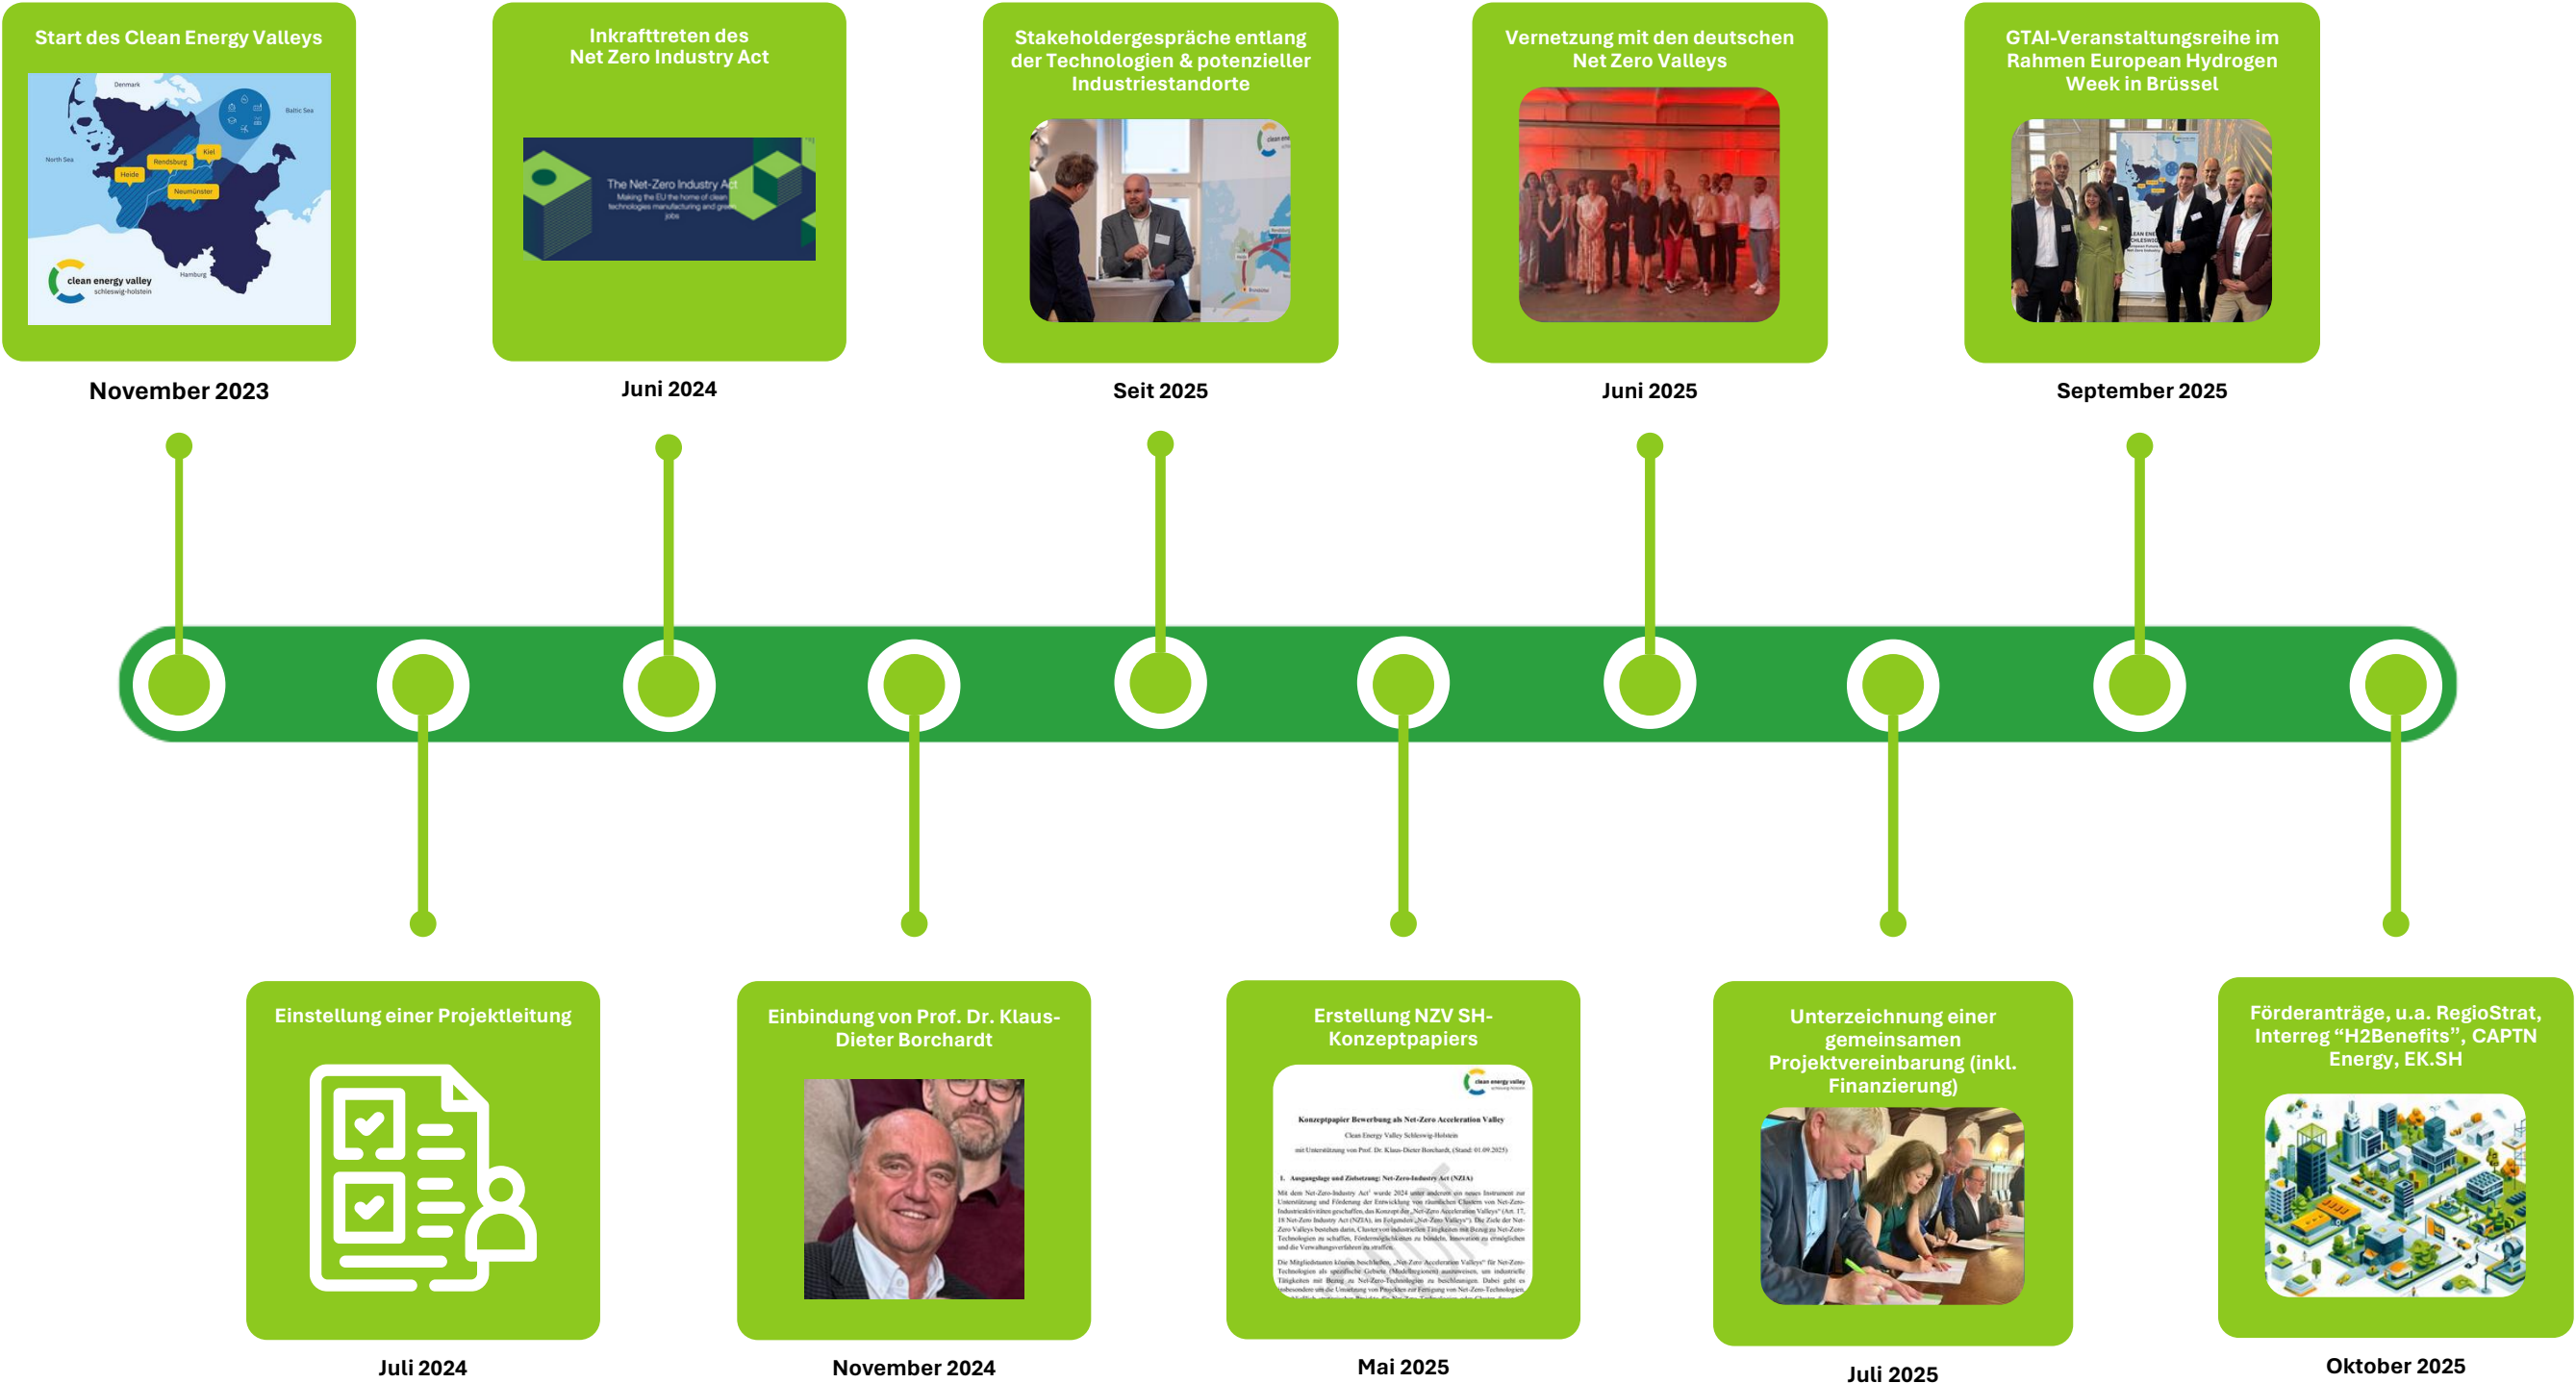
Start des Clean Energy Valleys

Denmark

Baltic Sea

North Sea

Rendsburg

Kiel

Heide

Neumünster

Hamburg

clean energy valley schleswig-holstein

November 2023

Inkrafttreten des Net Zero Industry Act

The Net-Zero Industry Act

Juni 2024

Stakeholdergespräche entlang der Technologien & potenzieller Industriestandorte

Seit 2025

Vernetzung mit den deutschen Net Zero Valleys

Juni 2025

GTAI-Veranstaltungsreihe im Rahmen European Hydrogen Week in Brüssel

September 2025

Einstellung einer Projektleitung

Juli 2024

Einbindung von Prof. Dr. Klaus-Dieter Borchardt

November 2024

Erstellung NZV SH-Konzeptpapiers

clean energy valley

Konzeptpapier Bewerbung als Net-Zero Acceleration Valley

Clean Energy Valley Schleswig-Holstein

Mai 2025

Unterzeichnung einer gemeinsamen Projektvereinbarung (inkl. Finanzierung)

Juli 2025

Förderanträge, u.a. RegioStrat, Interreg “H2Benefits”, CAPTN Energy, EK.SH

Oktober 2025